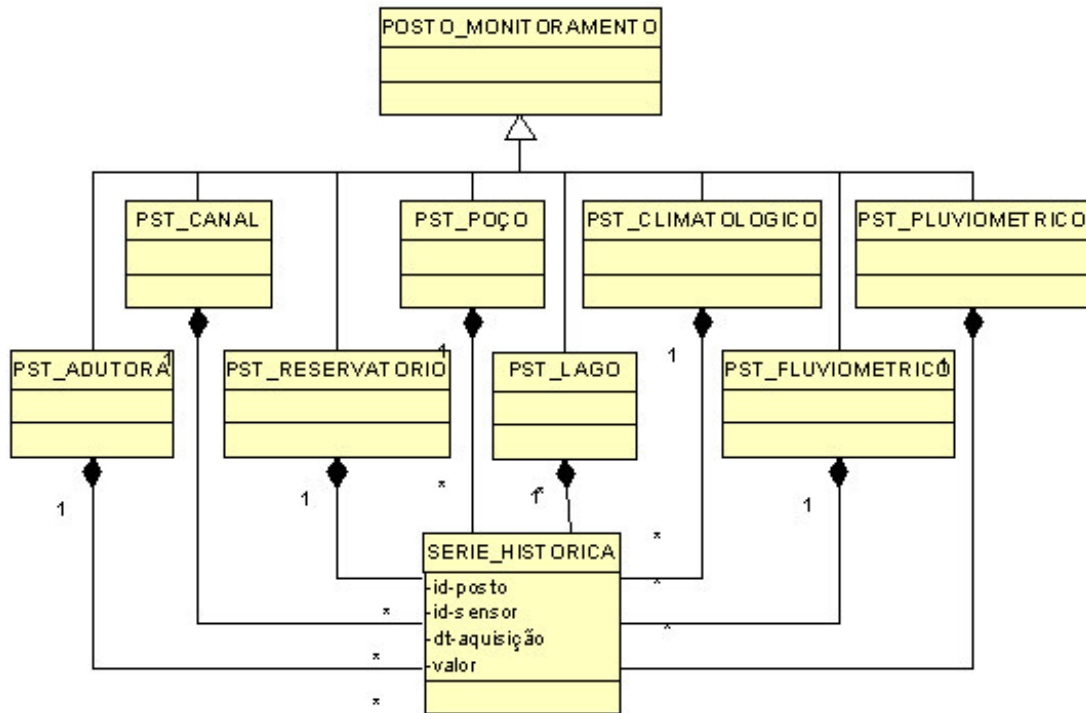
POSTO_MONITORAMENTO

PST_CANAL

PST_POÇO

PST_CLIMATOLOGICO

PST_PLUVIOMETRICO

PST_ADUTORA

PST_RESERVATORIO

PST_LAGO

PST_FLUVIOMETRICO

1
1
1
1
1
1
1
1

*
*
*
*
*
*
*
*

SERIE_HISTORICA
-id-posto
-id-sensor
-dt-aquisição
-valor